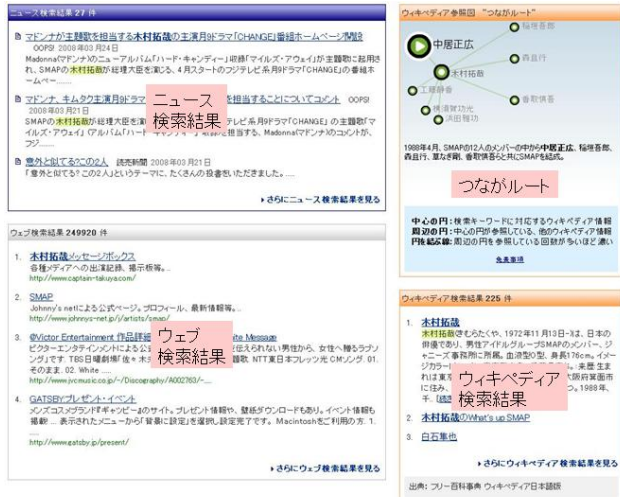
ニュース検索結果 27 件

マドンナが主題歌を担当する木村拓哉の主演月9ドラマ「CHANGE」番組ホームページ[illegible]
OOPS! 2008年03月24日
Madonna(マドンナ)のニューアルバム「ハード・キャンディー」収録「マイルズ・アウェイ」が主題歌に起用され、SMAPの木村拓哉が総理大臣を演じる、4月スタートのフジテレビ系月9ドラマ「CHANGE」の番組ホームページ...

マドンナ、キムタク主演月9ドラマ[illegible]を担当することについてコメント OOPS!
2008年03月21日
SMAPの木村拓哉が総理大臣を演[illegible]系月9ドラマ「CHANGE」の主題歌にマドンナの新曲「マイルズ・アウェイ」(アルバム「ハード・キャンディー」収録)が起用されることが決まり、Madonna(マドンナ)のコメントが、ブジ......

意外と似てる?この2人 読売新聞 2008年03月21日
「意外と似てる?この2人」というテーマに、たくさんの投書をいただきました。....

ニュース
検索結果

▸さらにニュース検索結果を見る

ウィキペディア参照図 "つながルート"

中居正広
稲垣吾郎
木村拓哉
森且行
工藤静香
香取慎吾
横須賀功光
浜田雅功

1988年4月、SMAPの12人のメンバーの中から中居正広、稲垣吾郎、森且行、草なぎ剛、香取慎吾と共にSMAPを結成。

つながルート

中心の円: 検索キーワードに対応するウィキペディア情報
周辺の円: 中心の円が参照している、他のウィキペディア情報
円を結ぶ線: 周辺の円を参照している回数が多いほど濃い

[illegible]

ウェブ検索結果 249920 件

1. 木村拓哉メッセージボックス
各種メディアへの出演記録、掲示板等...
http://www.captain-takuya.com/

2. SMAP
Johnny's netによる公式ページ。プロフィール、最新情報等。
http://www.johnnys-net.jp/j/artists/smap/

3. @Victor Entertainment 作品詳細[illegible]te Message
ビクターエンタテインメントによる公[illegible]伝えられない男たちへ、女性へ贈るラブソング」です。TBS日曜劇場「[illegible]演歌。NTT東日本フレッツ光 CMソング。01. そのまま. 02. White ....
http://www.jvcmusic.co.jp/-/Discography/A002763/-...

4. GATSBYプレゼント・イベント
メンズコスメブランドギャツビーのサイト。プレゼント情報や、壁紙ダウンロードもあり。イベント情報も掲載。... 表示されたメニューから「背景に設定」を選択し設定完了です。Macintoshをご利用の方. 1. ...
http://www.gatsby.jp/present/

ウェブ
検索結果

▸さらにウェブ検索結果を見る

ウィキペディア検索結果 225 件

1. 木村拓哉
木村拓哉(きむらたくや、1972年11月13日-)は、日本の俳優であり、男性アイドルグループSMAPのメンバー。ジャニーズ事務所に所属。血液型O型、身長176cm。イメージカラー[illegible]。来歴 生まれは東京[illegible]大阪府箕面市に住み、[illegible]。1988年、千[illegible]

2. 木村拓哉のWhat's up SMAP

3. 白石集也

ウィキペディア
検索結果

▸さらにウィキペディア検索結果を見る

出典: フリー百科事典 ウィキペディア日本語版